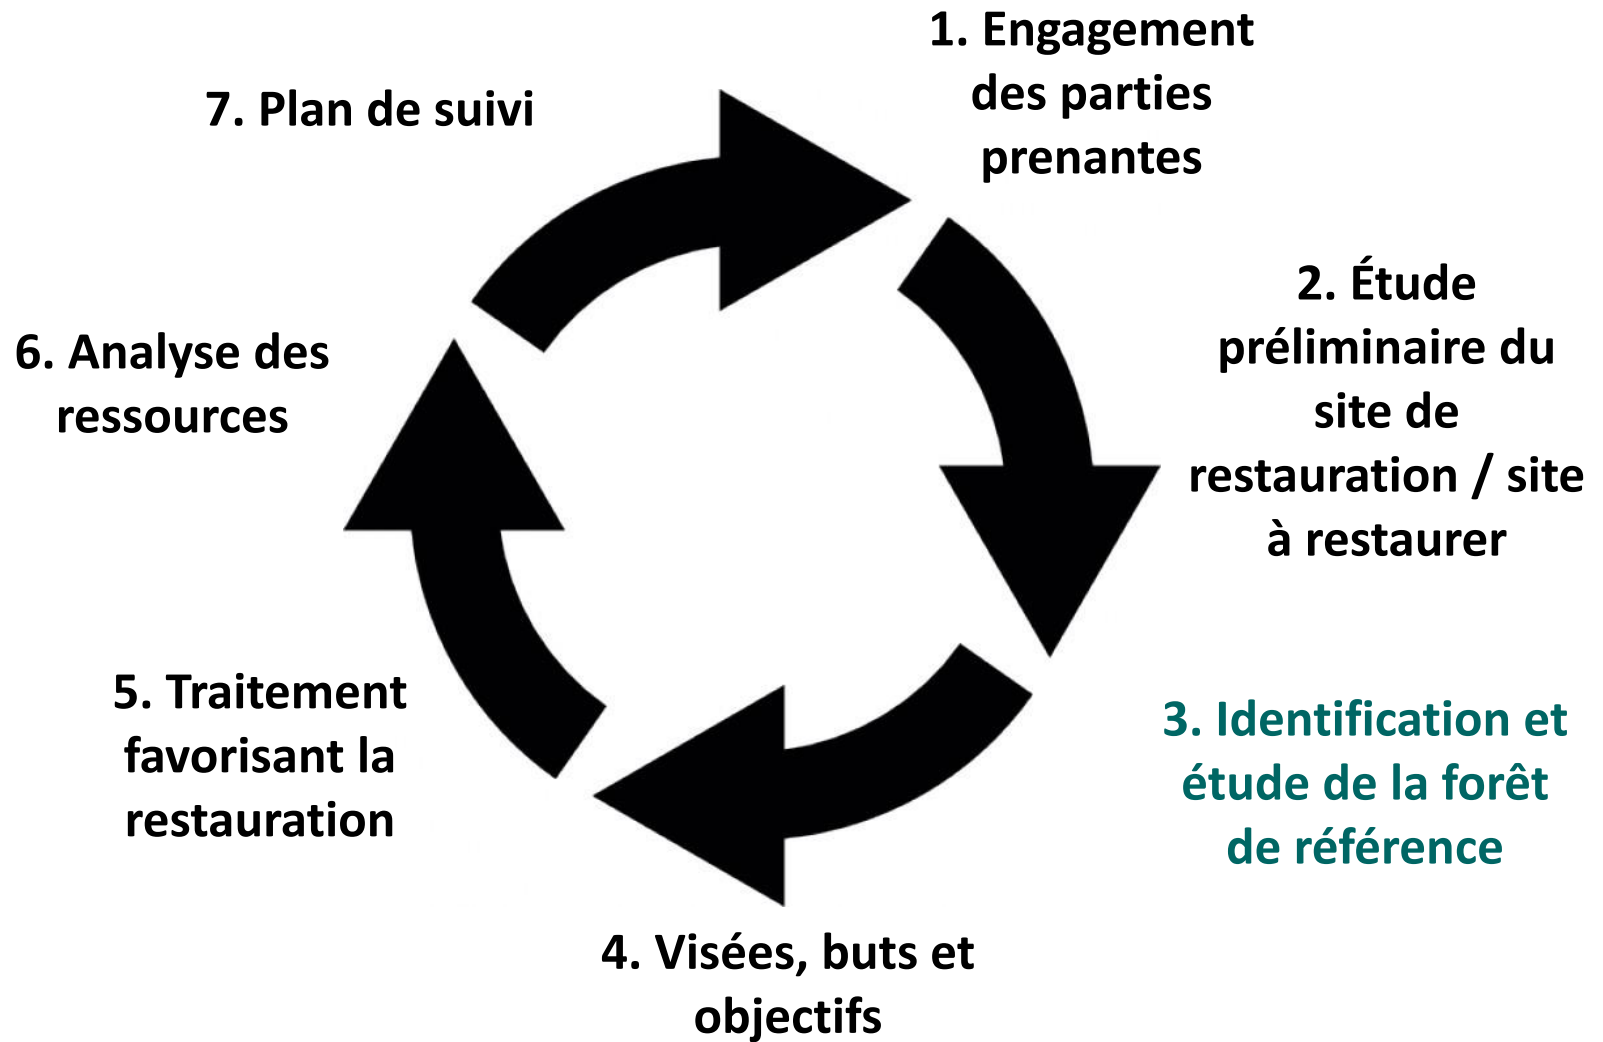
1. Engagement des parties prenantes

2. Étude préliminaire du site de restauration / site à restaurer

3. Identification et étude de la forêt de référence

4. Visées, buts et objectifs

5. Traitement favorisant la restauration

6. Analyse des ressources

7. Plan de suivi